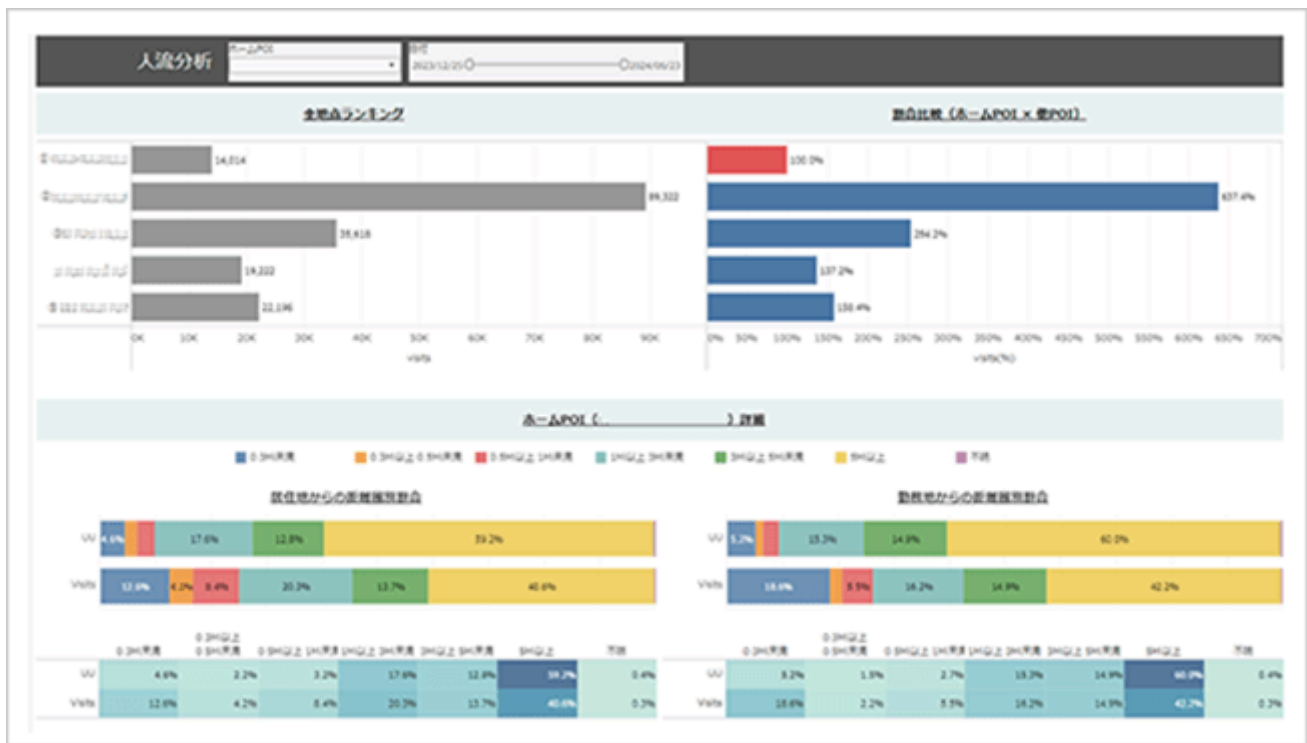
人流分析

ホームPOI

日付
2023/12/25 2024/06/23

全地点ランキング

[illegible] 14,014
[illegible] 89,322
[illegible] 35,618
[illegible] 19,222
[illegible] 22,196

0K 10K 20K 30K 40K 50K 60K 70K 80K 90K
Visits

割合比較（ホームPOI × 他POI）

100.0%
637.4%
254.2%
137.2%
158.4%

0% 50% 100% 150% 200% 250% 300% 350% 400% 450% 500% 550% 600% 650% 700%
Visits(%)

ホームPOI（ ）詳細

0.5H未満　0.5H以上1H未満　0.5H以上1H未満　1H以上3H未満　3H以上5H未満　5H以上　不明

居住地からの距離階別割合

UU 4.6% 17.6% 12.8% 59.2%
Visits 12.6% 4.2% 8.4% 20.3% 13.7% 40.6%

勤務地からの距離階別割合

UU 5.2% 15.3% 14.9% 60.0%
Visits 18.6% 5.5% 16.2% 14.9% 42.2%

| | 0.5H未満 | 0.5H以上 0.5H未満 | 0.5H以上 1H未満 | 1H以上 3H未満 | 3H以上 5H未満 | 5H以上 | 不明 |
|---|---|---|---|---|---|---|---|
| UU | 4.6% | 2.2% | 3.2% | 17.6% | 12.8% | 59.2% | 0.4% |
| Visits | 12.6% | 4.2% | 8.4% | 20.3% | 13.7% | 40.6% | 0.3% |

| | 0.5H未満 | 0.5H以上 0.5H未満 | 0.5H以上 1H未満 | 1H以上 3H未満 | 3H以上 5H未満 | 5H以上 | 不明 |
|---|---|---|---|---|---|---|---|
| UU | 5.2% | 1.9% | 2.7% | 15.3% | 14.9% | 60.0% | 0.4% |
| Visits | 18.6% | 2.2% | 5.5% | 16.2% | 14.9% | 42.2% | 0.3% |